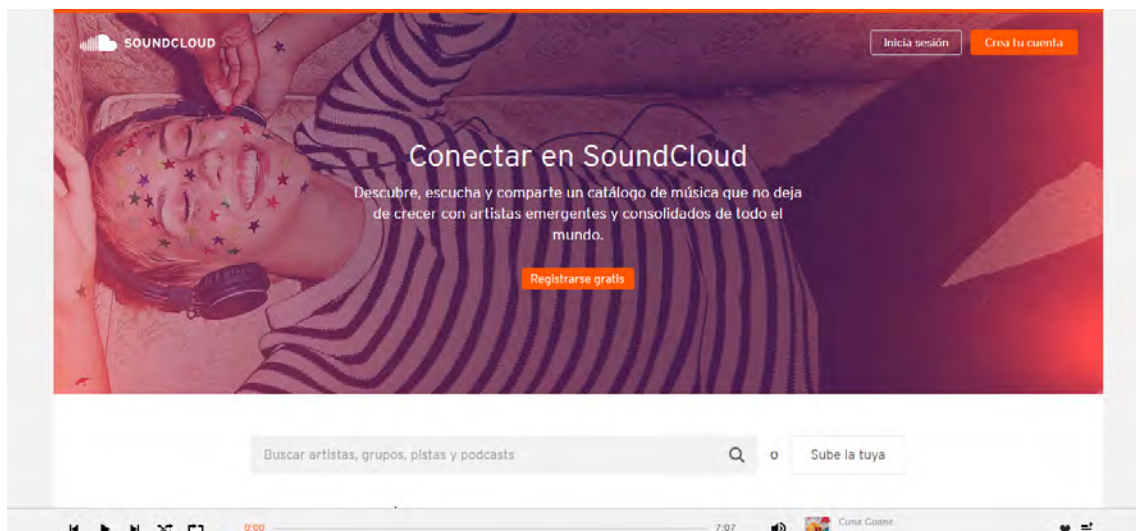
SOUNDCLOUD

Inicia sesión

Crea tu cuenta

Conectar en SoundCloud

Descubre, escucha y comparte un catálogo de música que no deja de crecer con artistas emergentes y consolidados de todo el mundo.

Registrarse gratis

Buscar artistas, grupos, pistas y podcasts

o

Sube la tuya

0:00

7:07

Cuna Guane